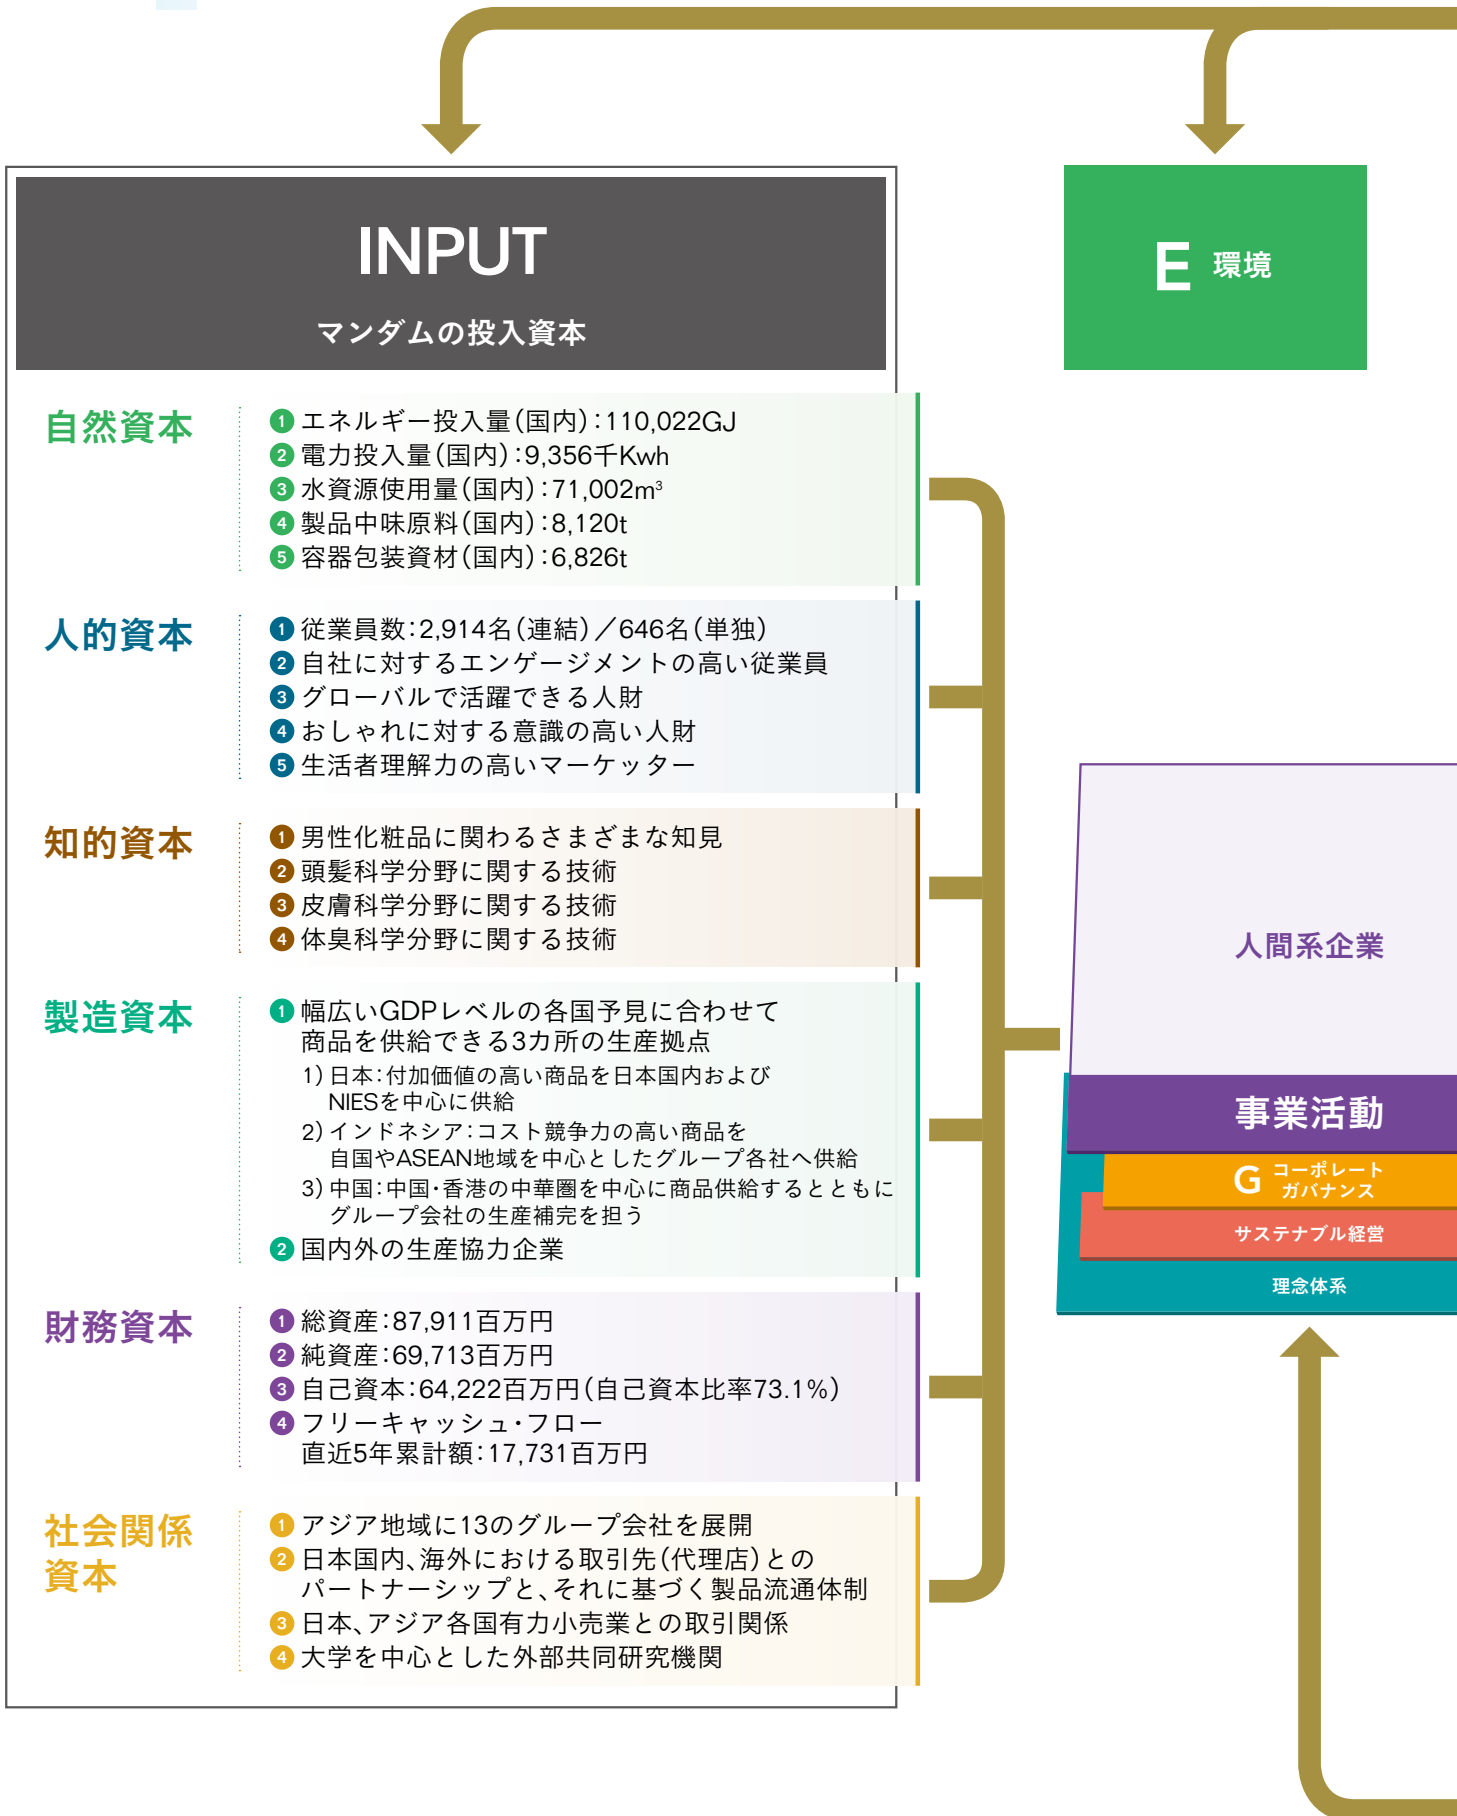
INPUT

マンダムの投入資本

自然資本

1 エネルギー投入量(国内):110,022GJ
2 電力投入量(国内):9,356千Kwh
3 水資源使用量(国内):71,002m³
4 製品中味原料(国内):8,120t
5 容器包装資材(国内):6,826t

人的資本

1 従業員数:2,914名(連結)/646名(単独)
2 自社に対するエンゲージメントの高い従業員
3 グローバルで活躍できる人財
4 おしゃれに対する意識の高い人財
5 生活者理解力の高いマーケッター

知的資本

1 男性化粧品に関わるさまざまな知見
2 頭髪科学分野に関する技術
3 皮膚科学分野に関する技術
4 体臭科学分野に関する技術

製造資本

1 幅広いGDPレベルの各国予見に合わせて商品を供給できる3カ所の生産拠点
1) 日本:付加価値の高い商品を日本国内およびNIESを中心に供給
2) インドネシア:コスト競争力の高い商品を自国やASEAN地域を中心としたグループ各社へ供給
3) 中国:中国・香港の中華圏を中心に商品供給するとともにグループ会社の生産補完を担う
2 国内外の生産協力企業

財務資本

1 総資産:87,911百万円
2 純資産:69,713百万円
3 自己資本:64,222百万円(自己資本比率73.1%)
4 フリーキャッシュ・フロー
直近5年累計額:17,731百万円

社会関係資本

1 アジア地域に13のグループ会社を展開
2 日本国内、海外における取引先(代理店)とのパートナーシップと、それに基づく製品流通体制
3 日本、アジア各国有力小売業との取引関係
4 大学を中心とした外部共同研究機関

E 環境

人間系企業

事業活動

G コーポレートガバナンス

サステナブル経営

理念体系